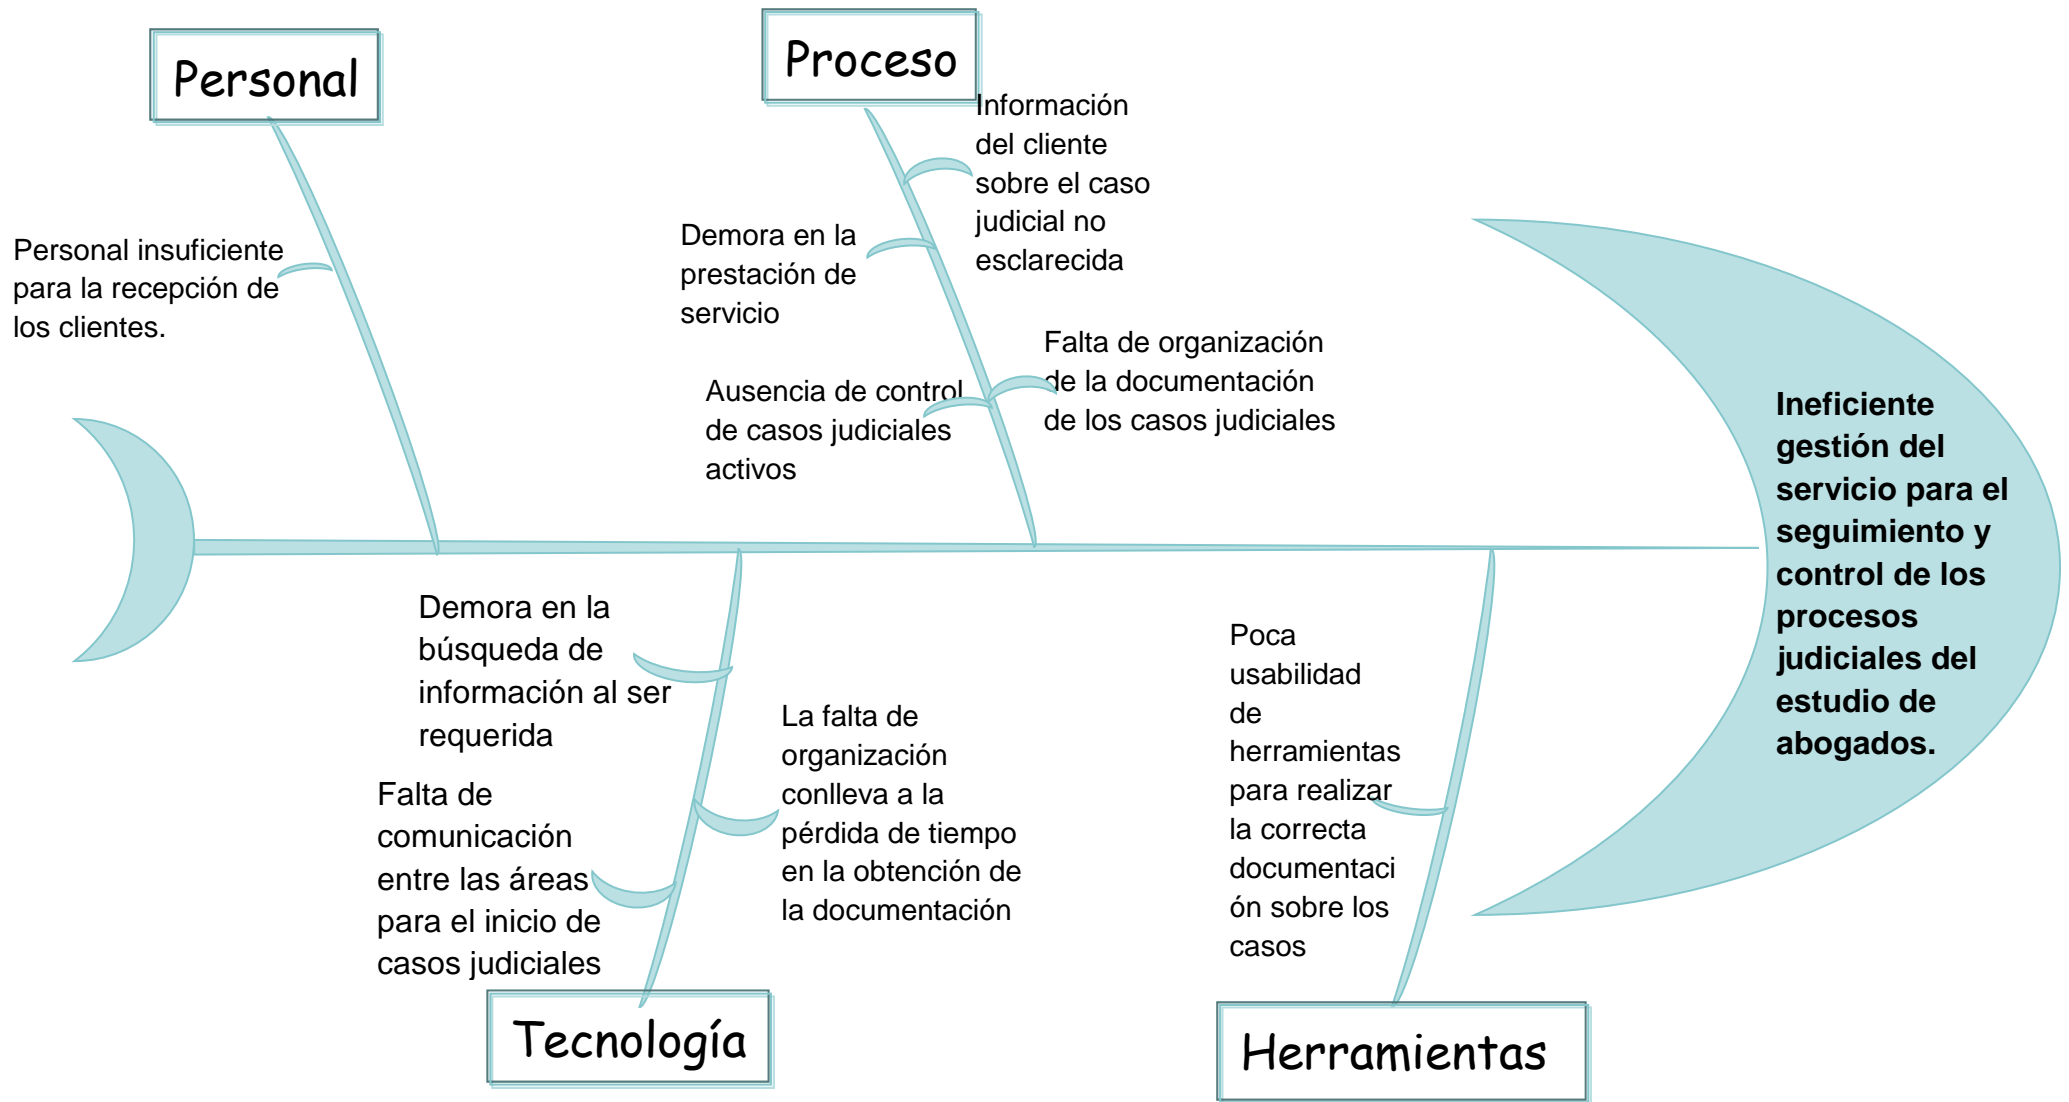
Personal

Personal insuficiente para la recepción de los clientes.

Proceso

Información del cliente sobre el caso judicial no esclarecida

Demora en la prestación de servicio

Falta de organización de la documentación de los casos judiciales

Ausencia de control de casos judiciales activos

Ineficiente gestión del servicio para el seguimiento y control de los procesos judiciales del estudio de abogados.

Demora en la búsqueda de información al ser requerida

Falta de comunicación entre las áreas para el inicio de casos judiciales

La falta de organización conlleva a la pérdida de tiempo en la obtención de la documentación

Tecnología

Poca usabilidad de herramientas para realizar la correcta documentaci ón sobre los casos

Herramientas